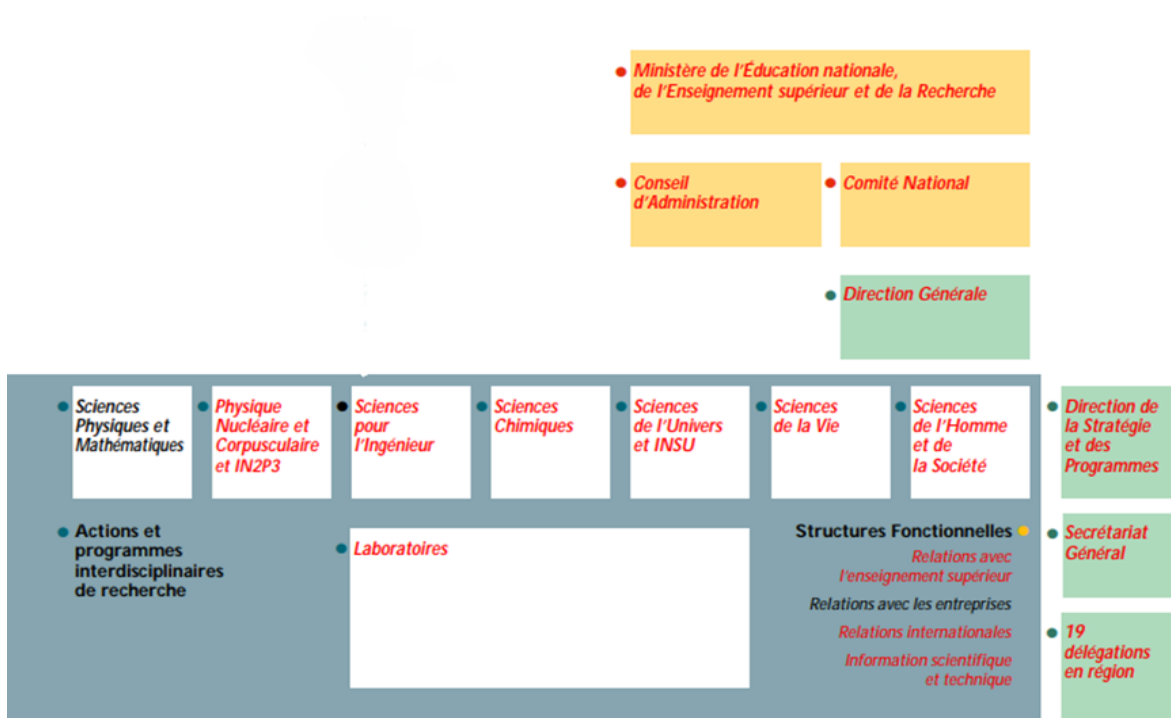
Ministère de l'Éducation nationale, de l'Enseignement supérieur et de la Recherche

Conseil d'Administration

Comité National

Direction Générale

Sciences Physiques et Mathématiques

Physique Nucléaire et Corpusculaire et IN2P3

Sciences pour l'Ingénieur

Sciences Chimiques

Sciences de l'Univers et INSU

Sciences de la Vie

Sciences de l'Homme et de la Société

Direction de la Stratégie et des Programmes

Actions et programmes interdisciplinaires de recherche

Laboratoires

Structures Fonctionnelles

Relations avec l'enseignement supérieur

Relations avec les entreprises

Relations internationales

Information scientifique et technique

Secrétariat Général

19 délégations en région